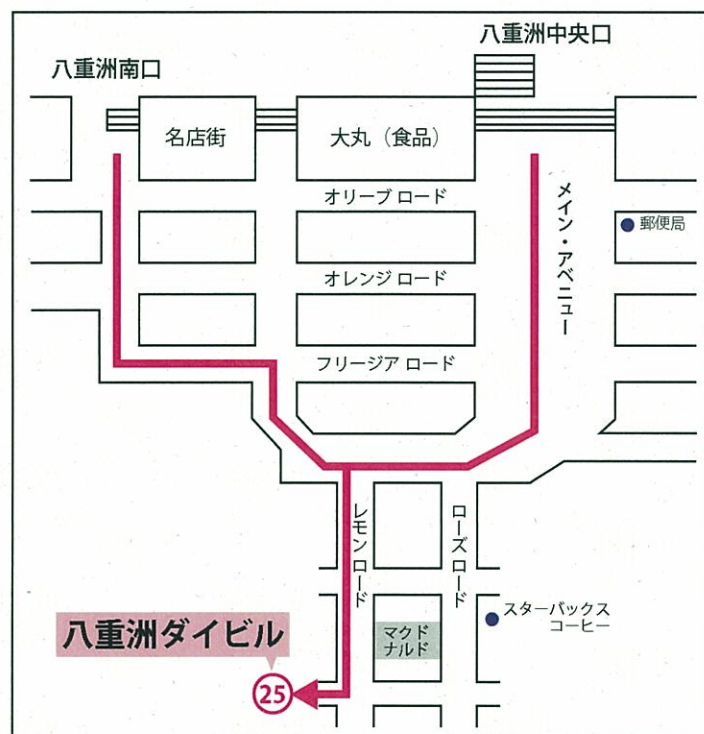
八重洲中央口

八重洲南口

名店街

大丸（食品）

オリーブ ロード

メイン・アベニュー

郵便局

オレンジ ロード

フリージア ロード

レモンロード

ローズロード

スターバックス
コーヒー

マクドナルド

八重洲ダイビル

25